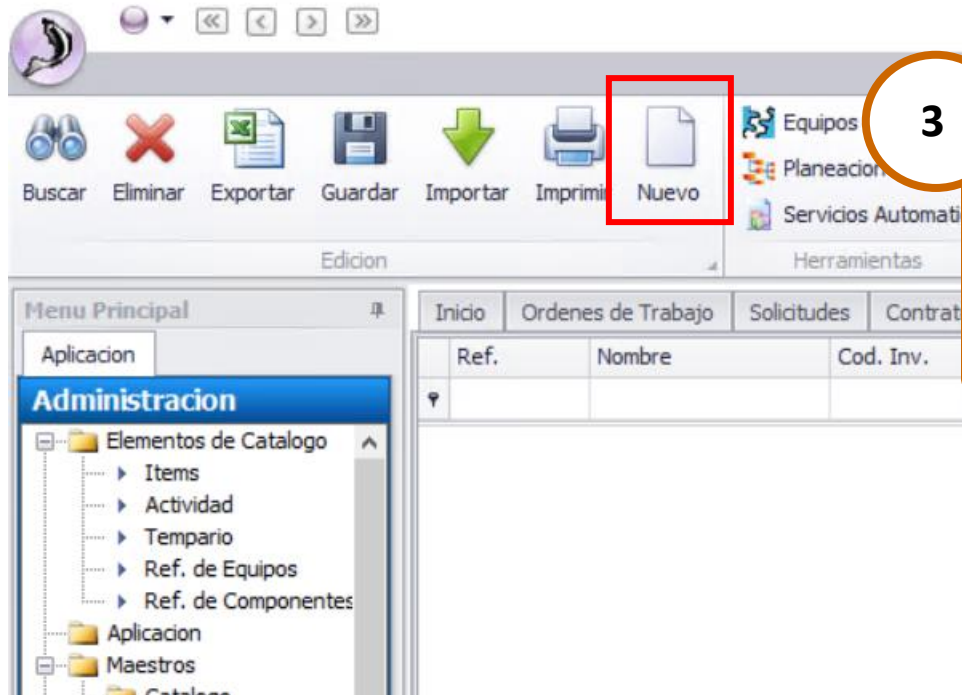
Buscar Eliminar Exportar Guardar Importar Imprimi Nuevo

Equipos
Planeacion
Servicios Automati

3

Edicion
Herramientas

Menu Principal

Aplicacion

Administracion

Elementos de Catalogo
Items
Actividad
Tempario
Ref. de Equipos
Ref. de Componentes
Aplicacion
Maestros
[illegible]

Inicio | Ordenes de Trabajo | Solicitudes | Contrat

| Ref. | Nombre | Cod. Inv. |
|---|---|---|
| | | |